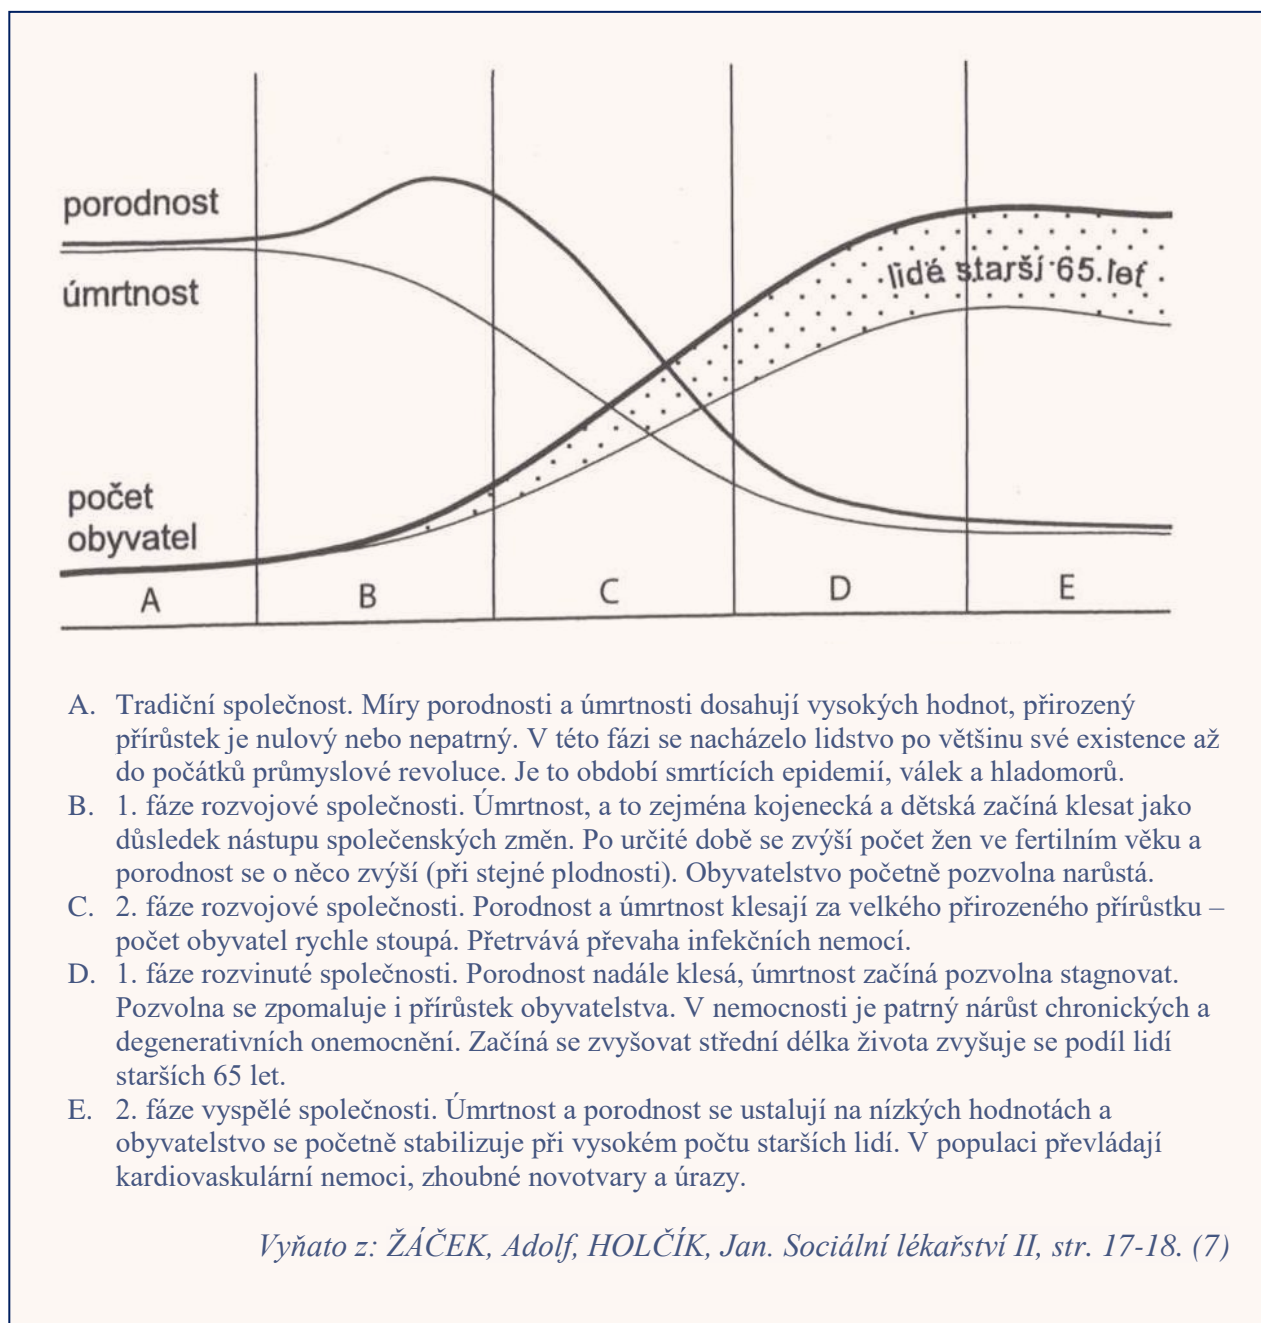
porodnost

úmrtnost

lidé starší 65. let

počet obyvatel

A

B

C

D

E

A. Tradiční společnost. Míry porodnosti a úmrtnosti dosahují vysokých hodnot, přirozený přírůstek je nulový nebo nepatrný. V této fázi se nacházelo lidstvo po většinu své existence až do počátků průmyslové revoluce. Je to období smrtících epidemií, válek a hladomorů.
B. 1. fáze rozvojové společnosti. Úmrtnost, a to zejména kojenecká a dětská začíná klesat jako důsledek nástupu společenských změn. Po určité době se zvýší počet žen ve fertilním věku a porodnost se o něco zvýší (při stejné plodnosti). Obyvatelstvo početně pozvolna narůstá.
C. 2. fáze rozvojové společnosti. Porodnost a úmrtnost klesají za velkého přirozeného přírůstku – počet obyvatel rychle stoupá. Přetrvává převaha infekčních nemocí.
D. 1. fáze rozvinuté společnosti. Porodnost nadále klesá, úmrtnost začíná pozvolna stagnovat. Pozvolna se zpomaluje i přírůstek obyvatelstva. V nemocnosti je patrný nárůst chronických a degenerativních onemocnění. Začíná se zvyšovat střední délka života zvyšuje se podíl lidí starších 65 let.
E. 2. fáze vyspělé společnosti. Úmrtnost a porodnost se ustalují na nízkých hodnotách a obyvatelstvo se početně stabilizuje při vysokém počtu starších lidí. V populaci převládají kardiovaskulární nemoci, zhoubné novotvary a úrazy.

Vyňato z: ŽÁČEK, Adolf, HOLČÍK, Jan. Sociální lékařství II, str. 17-18. (7)